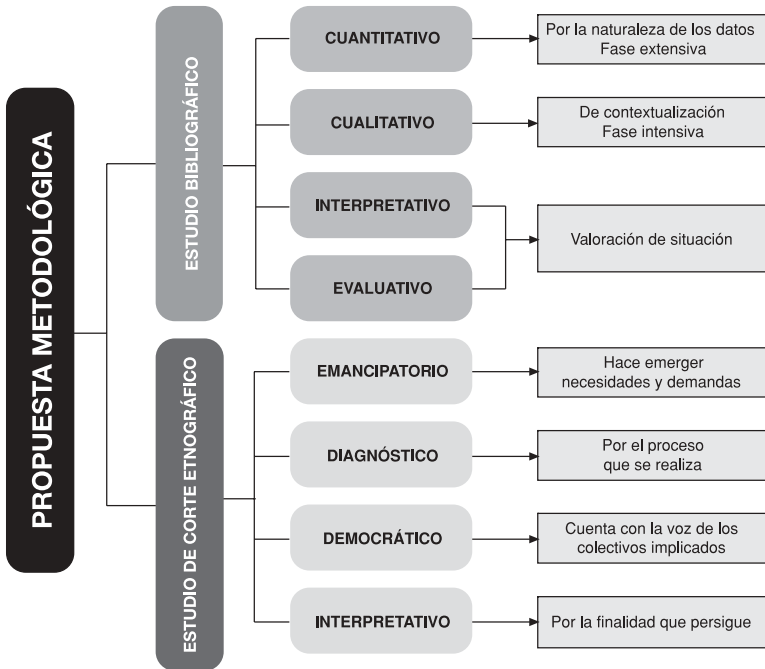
PROPUESTA METODOLÓGICA

ESTUDIO BIBLIOGRÁFICO

CUANTITATIVO

Por la naturaleza de los datos
Fase extensiva

CUALITATIVO

De contextualización
Fase intensiva

INTERPRETATIVO

EVALUATIVO

Valoración de situación

ESTUDIO DE CORTE ETNOGRÁFICO

EMANCIPATORIO

Hace emerger necesidades y demandas

DIAGNÓSTICO

Por el proceso que se realiza

DEMOCRÁTICO

Cuenta con la voz de los colectivos implicados

INTERPRETATIVO

Por la finalidad que persigue